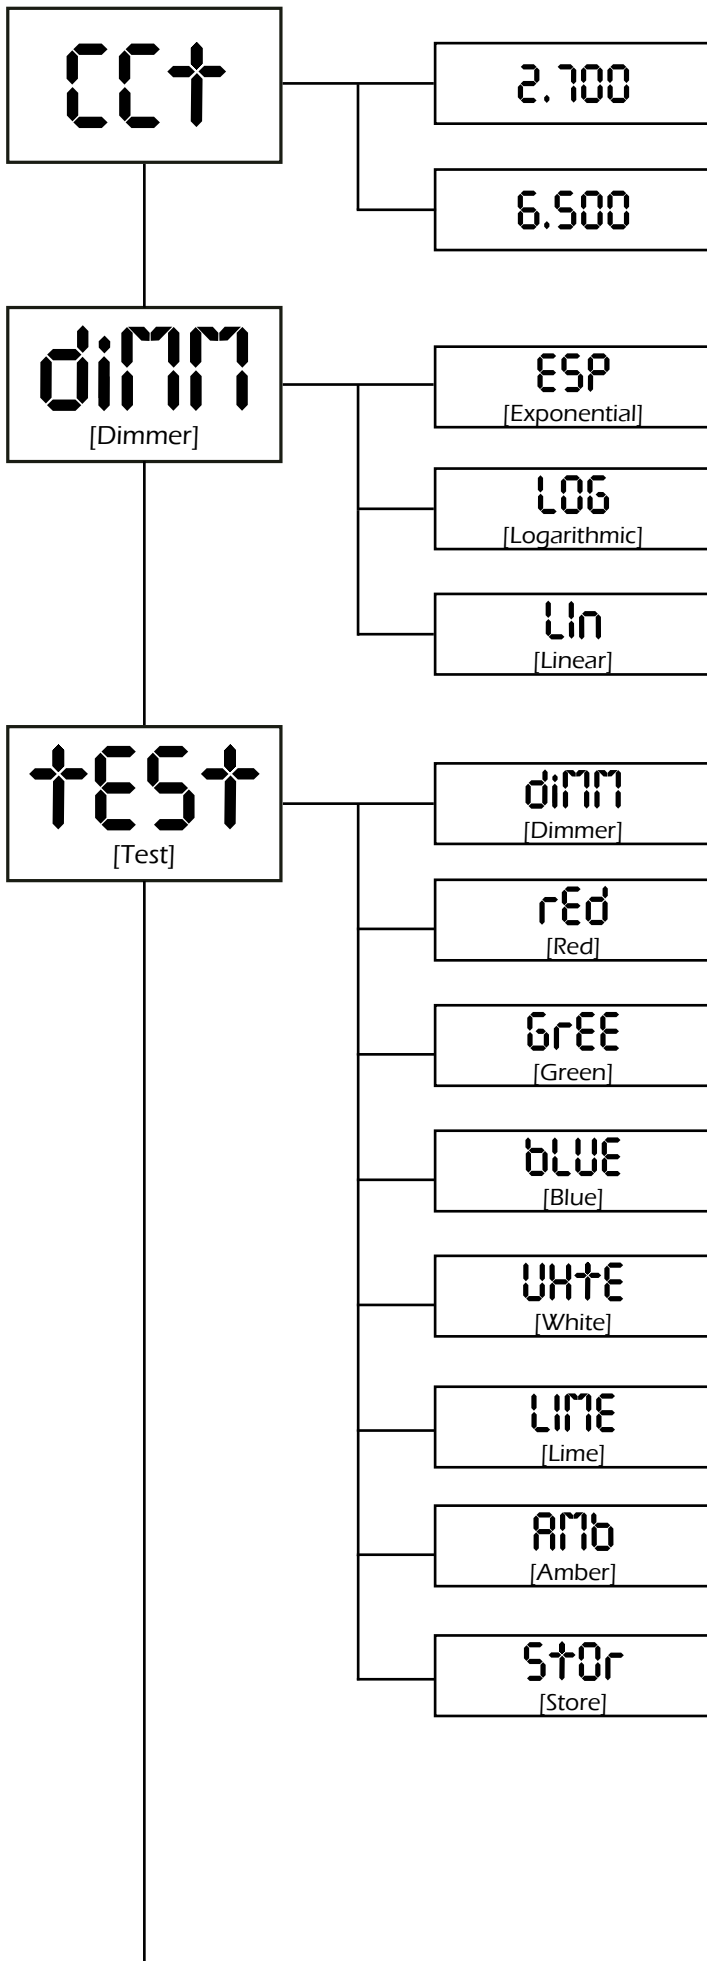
CCt

2.700

6.500

diMM
[Dimmer]

ESP
[Exponential]

LOG
[Logarithmic]

LIn
[Linear]

tESt
[Test]

diMM
[Dimmer]

rEd
[Red]

GrEE
[Green]

bLUE
[Blue]

UHtE
[White]

LIME
[Lime]

AMb
[Amber]

StOr
[Store]